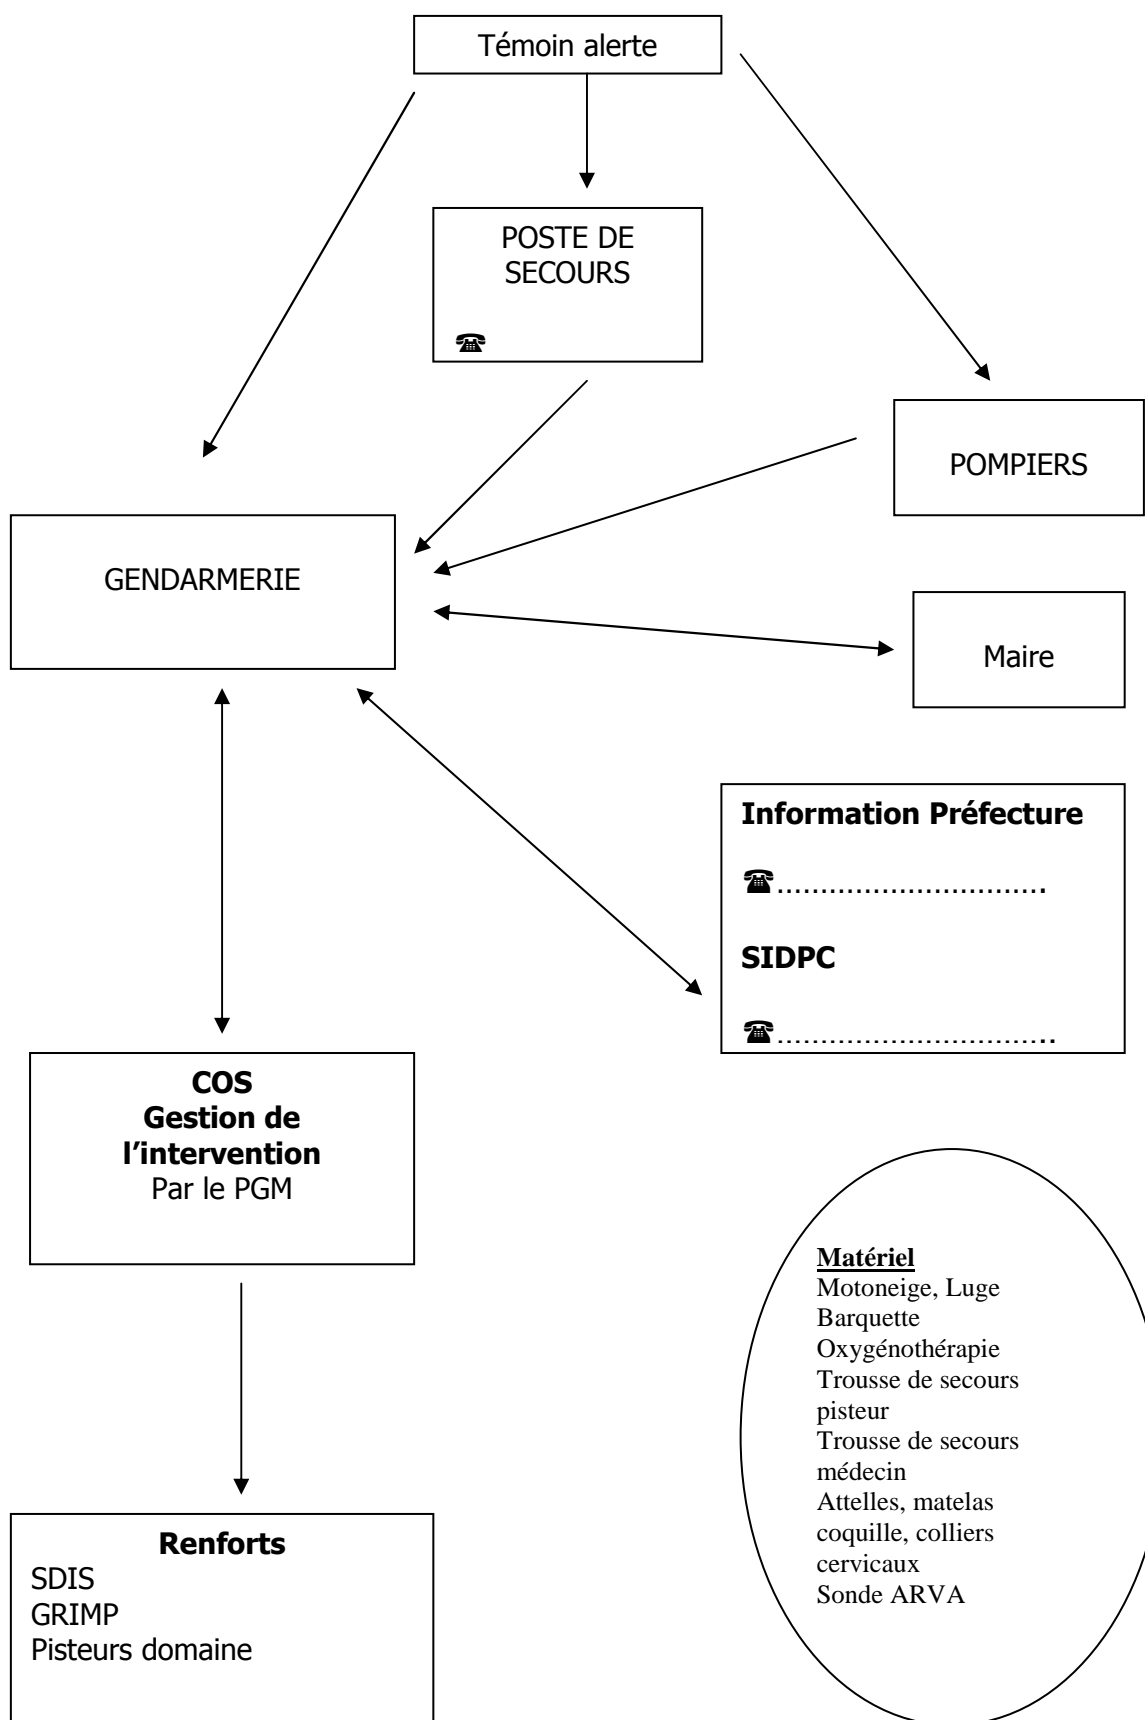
Témoin alerte

POSTE DE SECOURS

☎

POMPIERS

GENDARMERIE

Maire

**Information Préfecture**

☎.............................

**SIDPC**

☎..............................

**COS**
**Gestion de l'intervention**
Par le PGM

**Matériel**
Motoneige, Luge
Barquette
Oxygénothérapie
Trousse de secours pisteur
Trousse de secours médecin
Attelles, matelas coquille, colliers cervicaux
Sonde ARVA

**Renforts**
SDIS
GRIMP
Pisteurs domaine